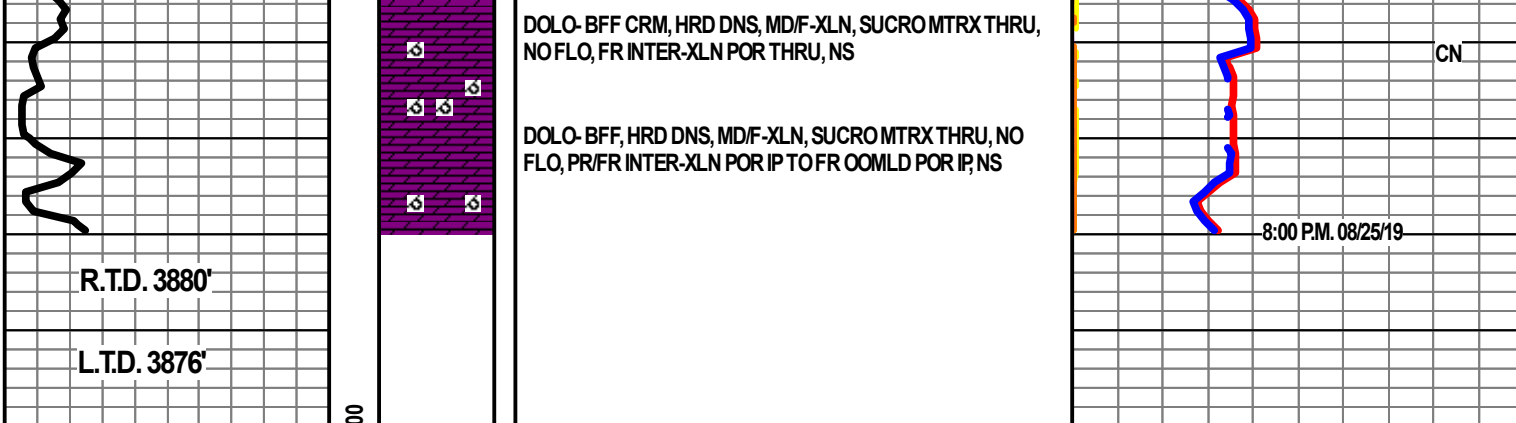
DOLO- BFF CRM, HRD DNS, MD/F-XLN, SUCRO MTRX THRU, NO FLO, FR INTER-XLN POR THRU, NS

DOLO- BFF, HRD DNS, MD/F-XLN, SUCRO MTRX THRU, NO FLO, PR/FR INTER-XLN POR IP TO FR OOMLD POR IP, NS

CN

8:00 P.M. 08/25/19

R.T.D. 3880'

L.T.D. 3876'

00